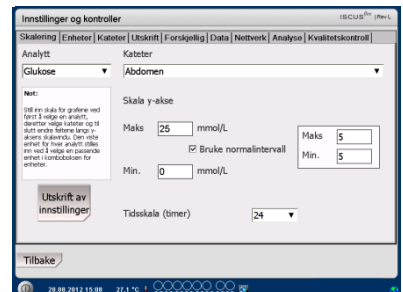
Innstillinger og kontroller

ISCUS^flex

Skalering | Enheter | Kateter | Utskrift | Forskjellig | Data | Nettverk | Analyse | Kvalitetskontroll

Analytt

Glukose

Kateter

Abdomen

Not:

Still inn skala for grafene ved først å velge en analytt, deretter velge kateter og til slutt endre feltene langs y-aksens skalavindu. Den valte enhet for hver analytt stilles inn ved å velge en passende enhet i kombiboksen for enheter.

Skala y-akse

Maks 25 mmol/L

Bruke normalintervall

Min. 0 mmol/L

Maks 5

Min. 5

Utskrift av innstillinger

Tidsskala (timer) 24

Tilbake

20.08.2012 15:08 37.1 °C